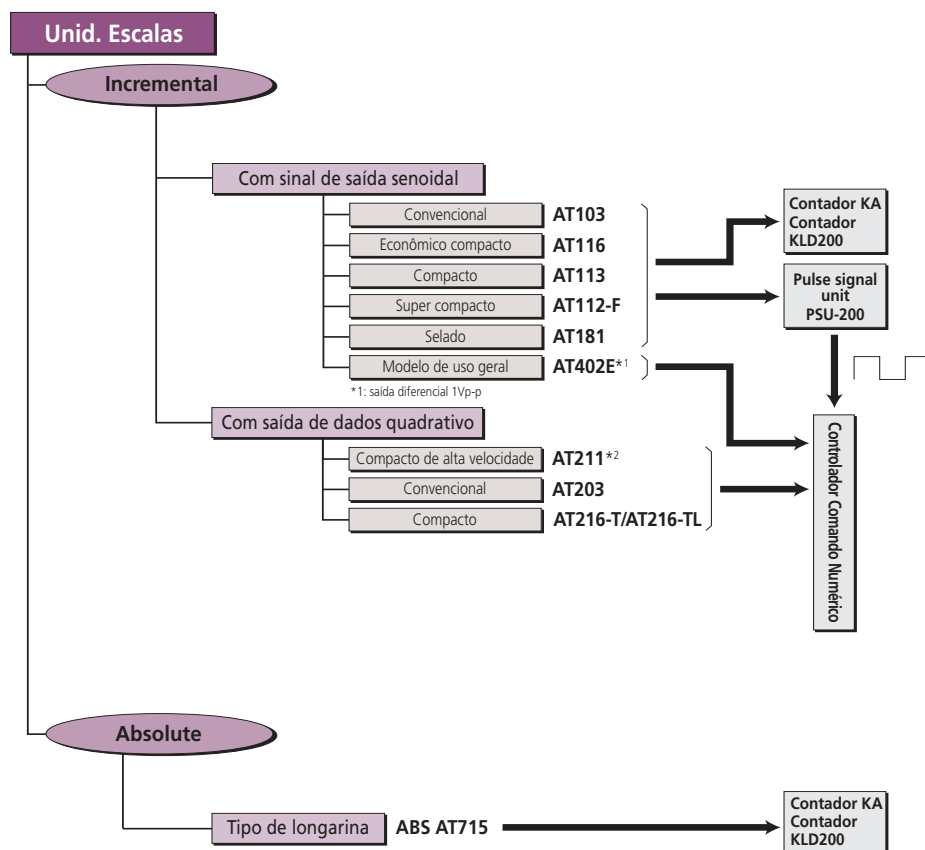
Unid. Escalas

Incremental

Com sinal de saída senoidal

Convencional AT103

Econômico compacto AT116

Compacto AT113

Super compacto AT112-F

Selado AT181

Modelo de uso geral AT402E*1

*1: saída diferencial 1Vp-p

Contador KA
Contador
KLD200

Pulse signal
unit
PSU-200

Com saída de dados quadrativo

Compacto de alta velocidade AT211*2

Convencional AT203

Compacto AT216-T/AT216-TL

Controlador Comando Numérico

Absolute

Tipo de longarina ABS AT715

Contador KA
Contador
KLD200